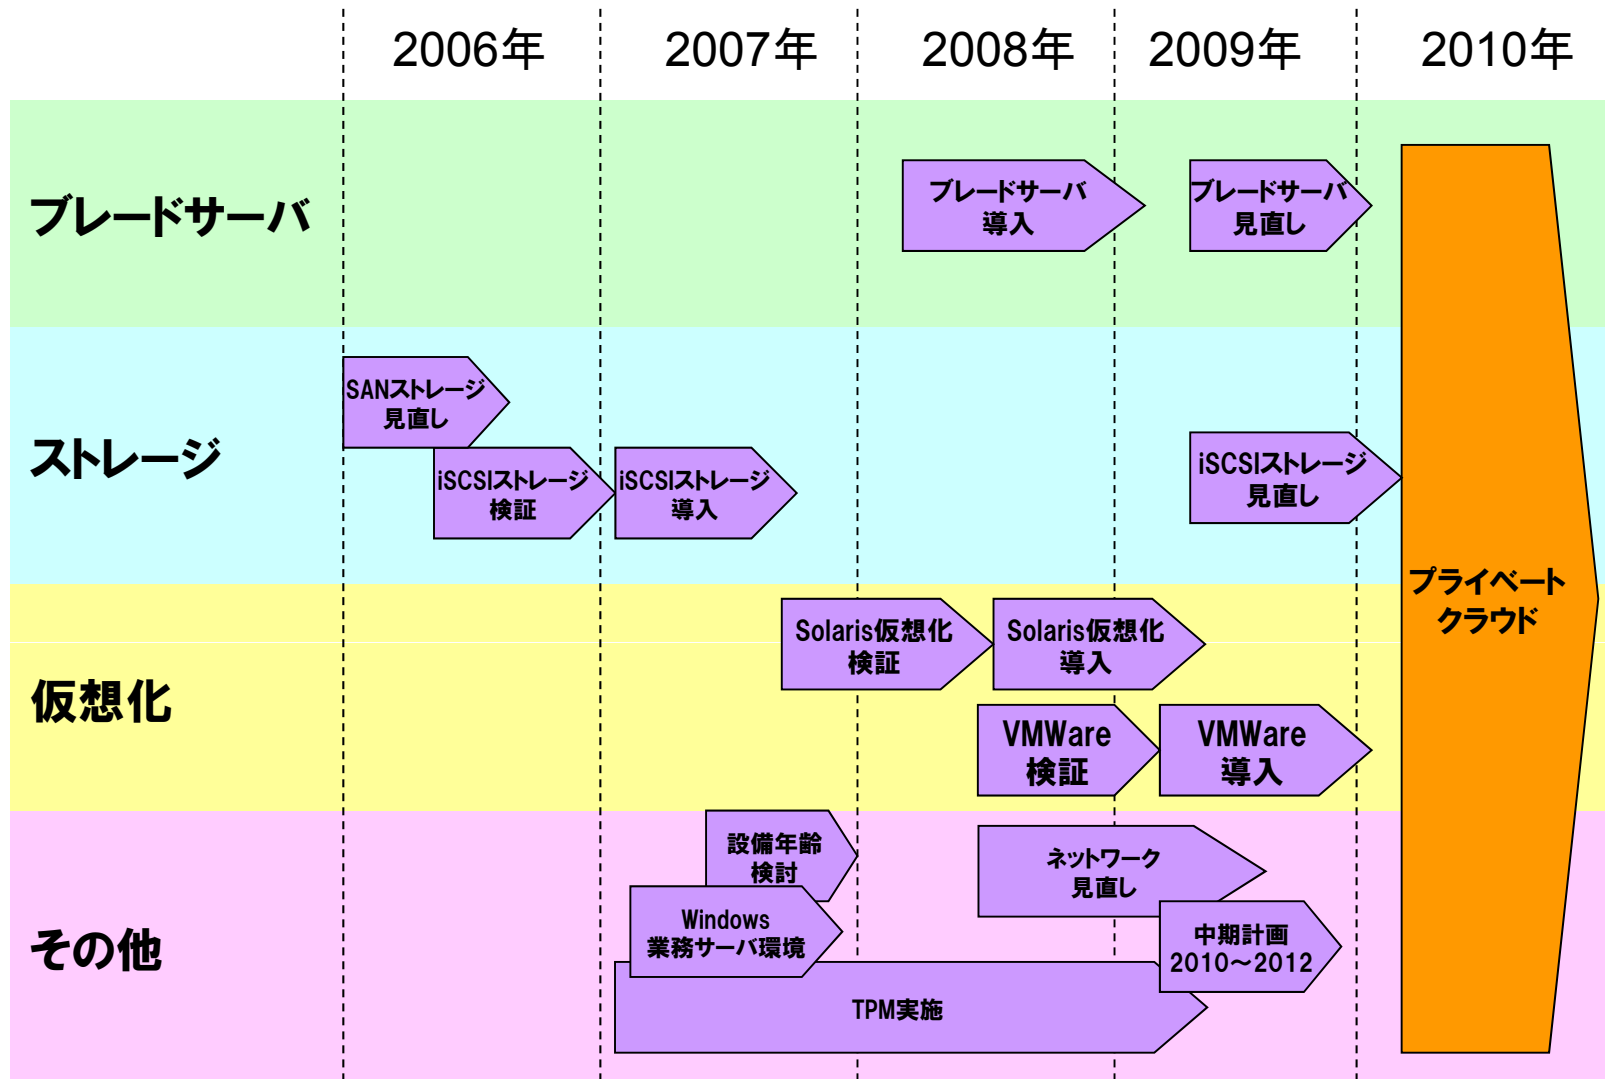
2006年 2007年 2008年 2009年 2010年

ブレードサーバ

ブレードサーバ導入

ブレードサーバ見直し

ストレージ

SANストレージ見直し

iSCSIストレージ検証

iSCSIストレージ導入

iSCSIストレージ見直し

プライベートクラウド

仮想化

Solaris仮想化検証

Solaris仮想化導入

VMWare検証

VMWare導入

その他

設備年齢検討

ネットワーク見直し

Windows業務サーバ環境

中期計画 2010～2012

TPM実施